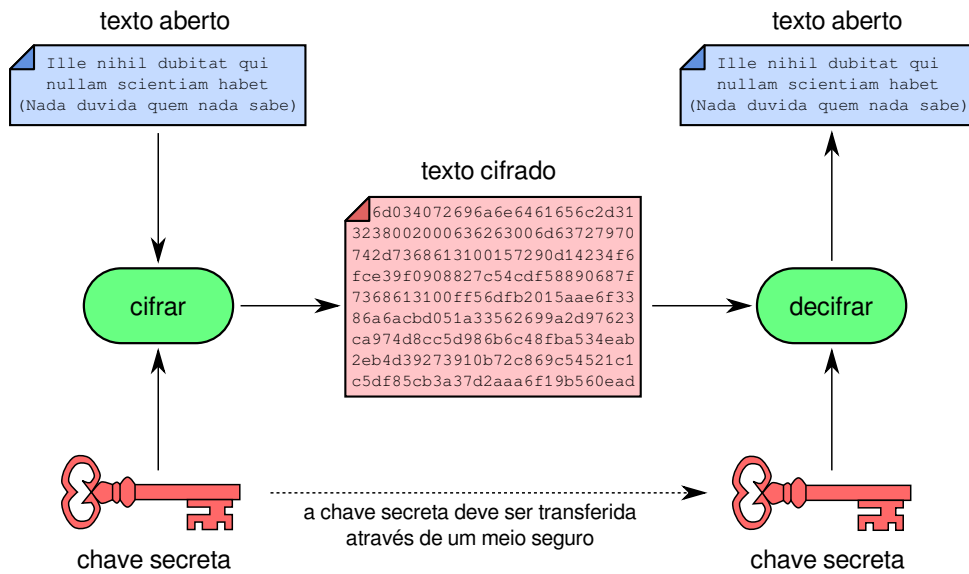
texto aberto

Ille nihil dubitat qui nullam scientiam habet (Nada duvida quem nada sabe)

cifrar

chave secreta

texto cifrado

6d034072696a6e6461656c2d31
32380020006362630006d63727970
742d736861310015729 0d14234f6
fce39f0908827c54cdf58890687f
7368613100ff56dfb2015aae6f33
86a6acbd051a33562699a2d97623
ca974d8cc5d986b6c48fba534eab
2eb4d39273910b72c869c54521c1
c5df85cb3a37d2aaa6f19b560ead

a chave secreta deve ser transferida através de um meio seguro

texto aberto

Ille nihil dubitat qui nullam scientiam habet (Nada duvida quem nada sabe)

decifrar

chave secreta